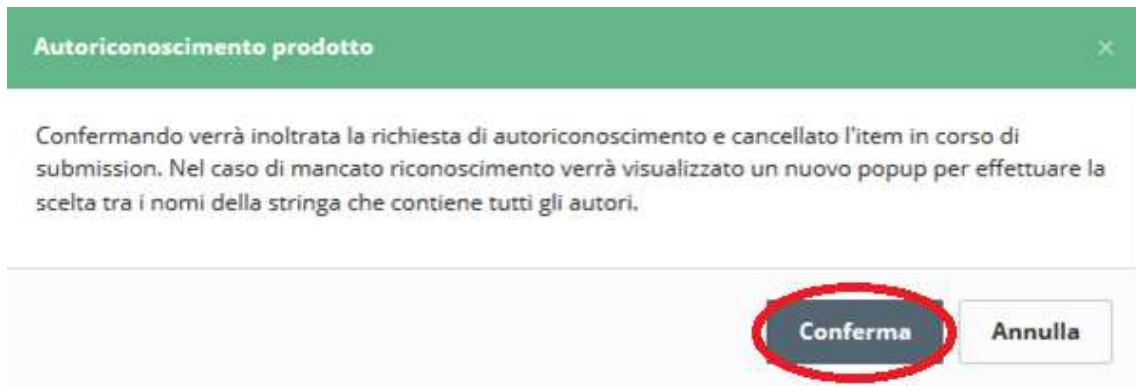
Autoriconoscimento prodotto

×

Confermando verrà inoltrata la richiesta di autoriconoscimento e cancellato l'item in corso di submission. Nel caso di mancato riconoscimento verrà visualizzato un nuovo popup per effettuare la scelta tra i nomi della stringa che contiene tutti gli autori.

Conferma

Annulla